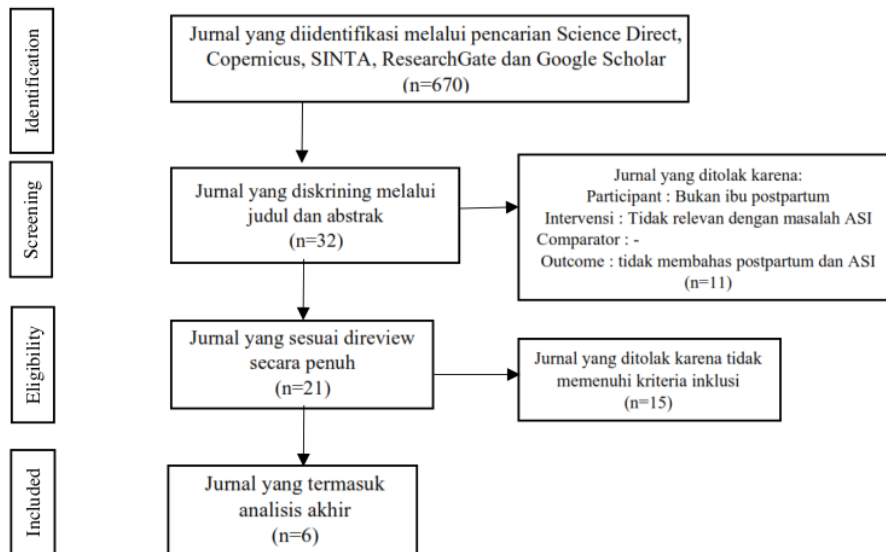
Identification

Jurnal yang diidentifikasi melalui pencarian Science Direct, Copernicus, SINTA, ResearchGate dan Google Scholar (n=670)

Screening

Jurnal yang diskrining melalui judul dan abstrak (n=32)

Jurnal yang ditolak karena:
Participant : Bukan ibu postpartum
Intervensi : Tidak relevan dengan masalah ASI
Comparator : -
Outcome : tidak membahas postpartum dan ASI
(n=11)

Eligibility

Jurnal yang sesuai direview secara penuh (n=21)

Jurnal yang ditolak karena tidak memenuhi kriteria inklusi (n=15)

Included

Jurnal yang termasuk analisis akhir (n=6)